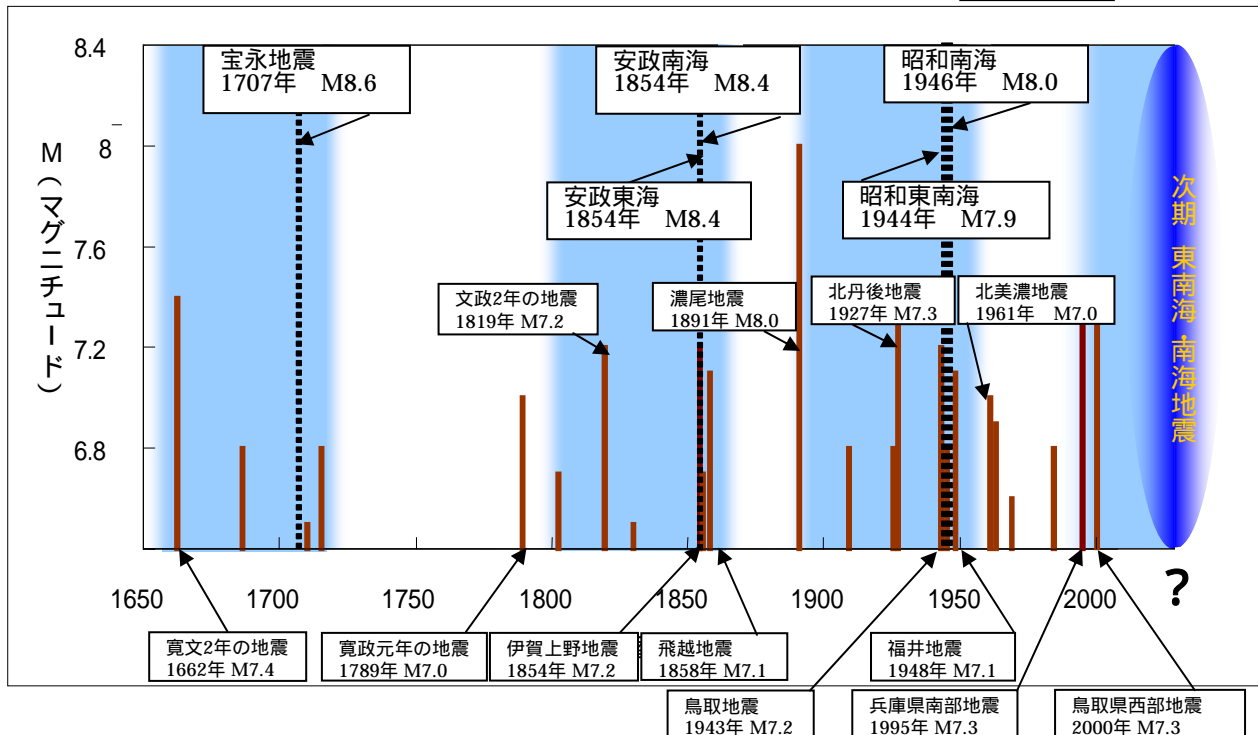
8.4
8
7.6
7.2
6.8
M（マグニチュード）

宝永地震
1707年　M8.6

安政南海
1854年　M8.4

昭和南海
1946年　M8.0

安政東海
1854年　M8.4

昭和東南海
1944年　M7.9

次期　東南海・南海地震

文政2年の地震
1819年 M7.2

濃尾地震
1891年 M8.0

北丹後地震
1927年 M7.3

北美濃地震
1961年　M7.0

1650　1700　1750　1800　1850　1900　1950　2000　?

寛文2年の地震
1662年 M7.4

寛政元年の地震
1789年 M7.0

伊賀上野地震
1854年 M7.2

飛越地震
1858年 M7.1

福井地震
1948年 M7.1

鳥取地震
1943年 M7.2

兵庫県南部地震
1995年 M7.3

鳥取県西部地震
2000年 M7.3